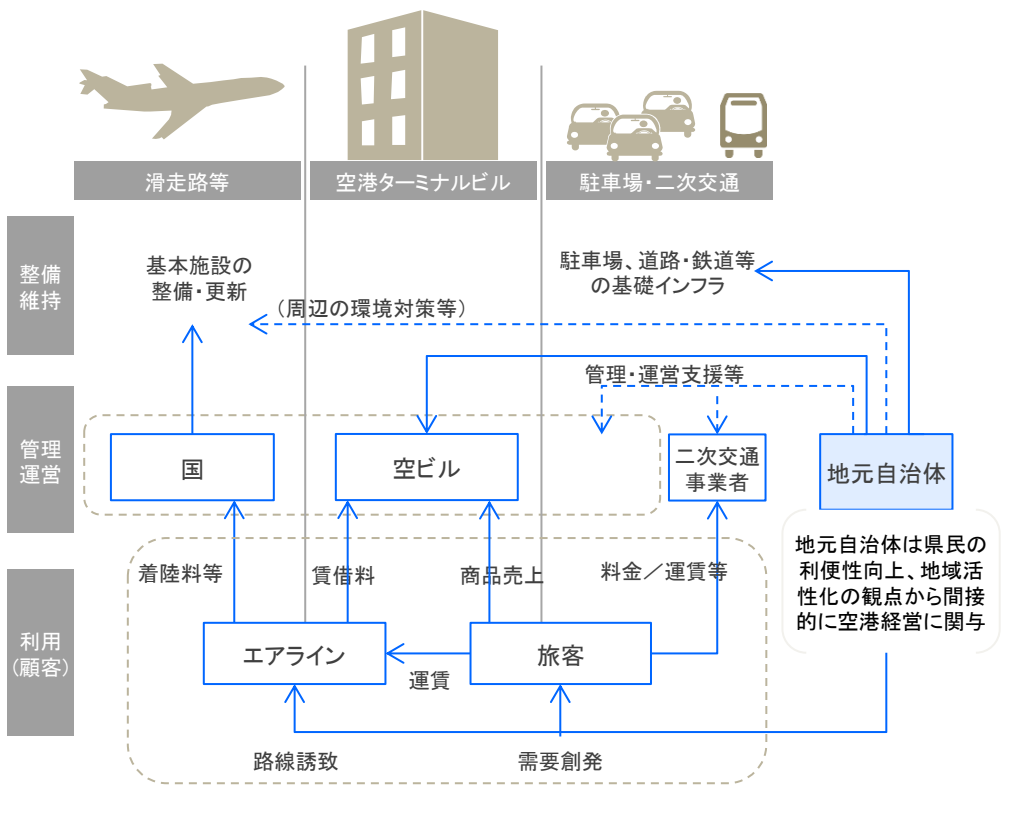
滑走路等

空港ターミナルビル

駐車場・二次交通

整備
維持

基本施設の
整備・更新

（周辺の環境対策等）

駐車場、道路・鉄道等
の基礎インフラ

管理・運営支援等

管理
運営

国

空ビル

二次交通
事業者

地元自治体

地元自治体は県民の利便性向上、地域活性化の観点から間接的に空港経営に関与

利用
（顧客）

着陸料等

賃借料

商品売上

料金／運賃等

エアライン

旅客

運賃

路線誘致

需要創発